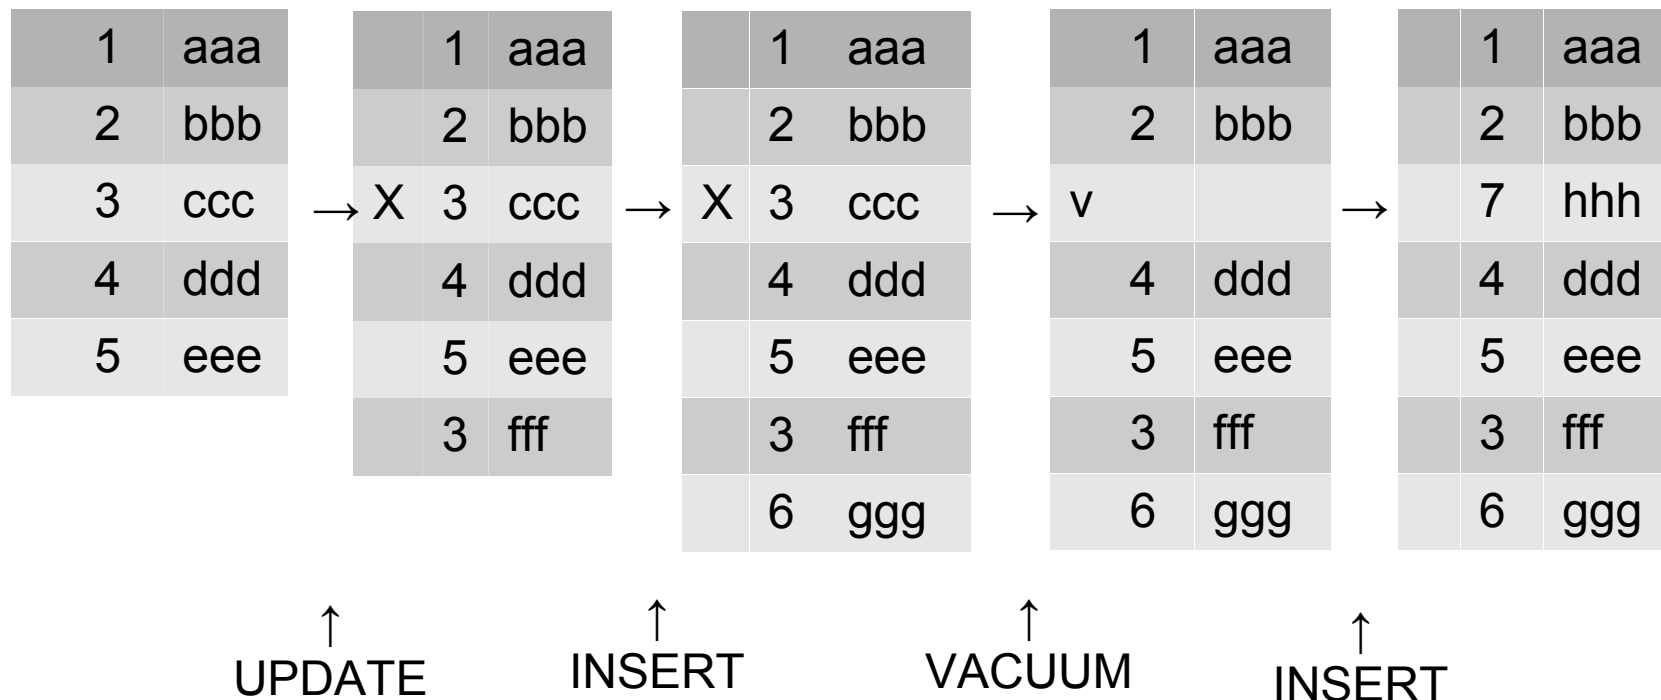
| 1 | aaa |
|---|---|
| 2 | bbb |
| 3 | ccc |
| 4 | ddd |
| 5 | eee |

→

|  | 1 | aaa |
|---|---|---|
|  | 2 | bbb |
| X | 3 | ccc |
|  | 4 | ddd |
|  | 5 | eee |
|  | 3 | fff |

→

|  | 1 | aaa |
|---|---|---|
|  | 2 | bbb |
| X | 3 | ccc |
|  | 4 | ddd |
|  | 5 | eee |
|  | 3 | fff |
|  | 6 | ggg |

→

|  | 1 | aaa |
|---|---|---|
|  | 2 | bbb |
| v |  |  |
|  | 4 | ddd |
|  | 5 | eee |
|  | 3 | fff |
|  | 6 | ggg |

→

|  | 1 | aaa |
|---|---|---|
|  | 2 | bbb |
|  | 7 | hhh |
|  | 4 | ddd |
|  | 5 | eee |
|  | 3 | fff |
|  | 6 | ggg |

↑
UPDATE

↑
INSERT

↑
VACUUM

↑
INSERT